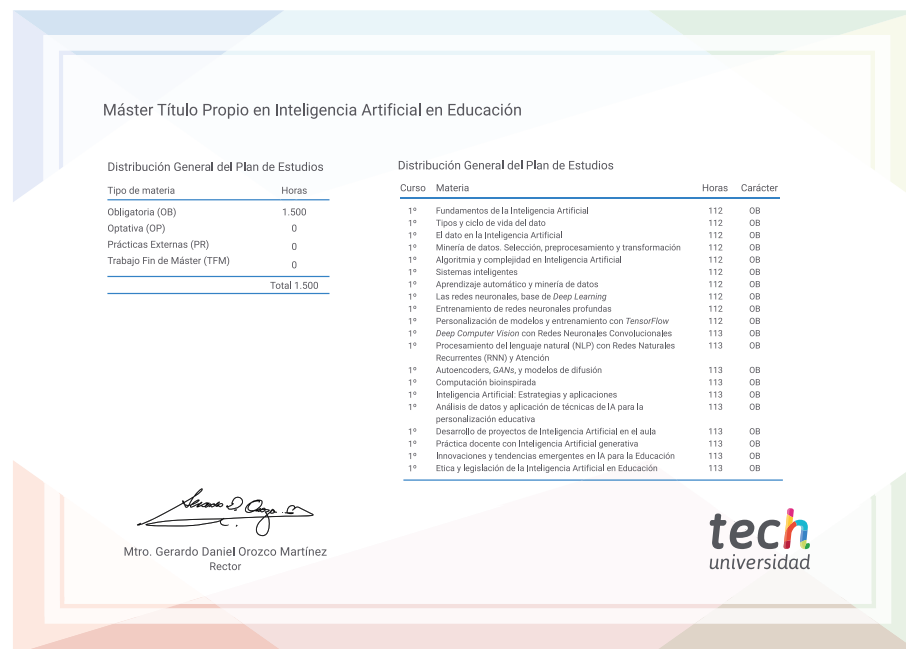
Máster Título Propio en Inteligencia Artificial en Educación

Distribución General del Plan de Estudios

| Tipo de materia | Horas |
|---|---|
| Obligatoria (OB) | 1.500 |
| Optativa (OP) | 0 |
| Prácticas Externas (PR) | 0 |
| Trabajo Fin de Máster (TFM) | 0 |
| | Total 1.500 |

Distribución General del Plan de Estudios

| Curso | Materia | Horas | Carácter |
|---|---|---|---|
| 1º | Fundamentos de la Inteligencia Artificial | 112 | OB |
| 1º | Tipos y ciclo de vida del dato | 112 | OB |
| 1º | El dato en la Inteligencia Artificial | 112 | OB |
| 1º | Minería de datos. Selección, preprocesamiento y transformación | 112 | OB |
| 1º | Algoritmia y complejidad en Inteligencia Artificial | 112 | OB |
| 1º | Sistemas inteligentes | 112 | OB |
| 1º | Aprendizaje automático y minería de datos | 112 | OB |
| 1º | Las redes neuronales, base de Deep Learning | 112 | OB |
| 1º | Entrenamiento de redes neuronales profundas | 112 | OB |
| 1º | Personalización de modelos y entrenamiento con TensorFlow | 112 | OB |
| 1º | Deep Computer Vision con Redes Neuronales Convolucionales | 113 | OB |
| 1º | Procesamiento del lenguaje natural (NLP) con Redes Naturales Recurrentes (RNN) y Atención | 113 | OB |
| 1º | Autoencoders, GANs, y modelos de difusión | 113 | OB |
| 1º | Computación bioinspirada | 113 | OB |
| 1º | Inteligencia Artificial: Estrategias y aplicaciones | 113 | OB |
| 1º | Análisis de datos y aplicación de técnicas de IA para la personalización educativa | 113 | OB |
| 1º | Desarrollo de proyectos de Inteligencia Artificial en el aula | 113 | OB |
| 1º | Práctica docente con Inteligencia Artificial generativa | 113 | OB |
| 1º | Innovaciones y tendencias emergentes en IA para la Educación | 113 | OB |
| 1º | Etica y legislación de la Inteligencia Artificial en Educación | 113 | OB |

Mtro. Gerardo Daniel Orozco Martínez
Rector

tech
universidad